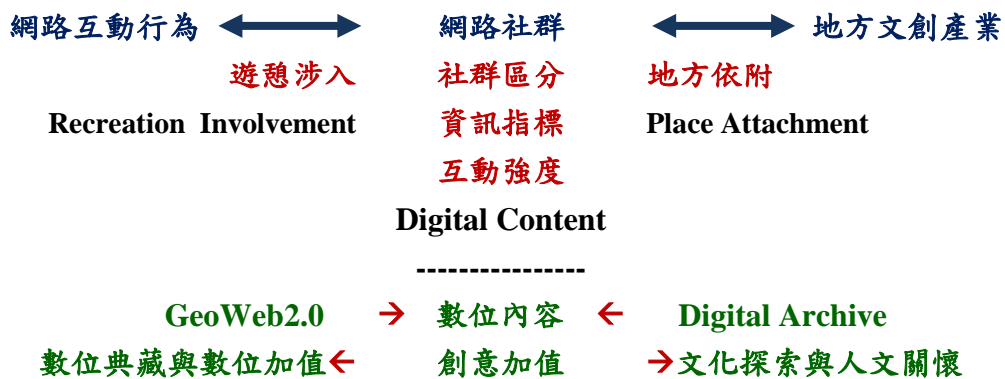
網路互動行為 ⟷ 網路社群 ⟷ 地方文創產業

遊憩涉入 社群區分 地方依附

Recreation Involvement 資訊指標 Place Attachment

互動強度

Digital Content

----------------

GeoWeb2.0 → 數位內容 ← Digital Archive

數位典藏與數位加值← 創意加值 →文化探索與人文關懷